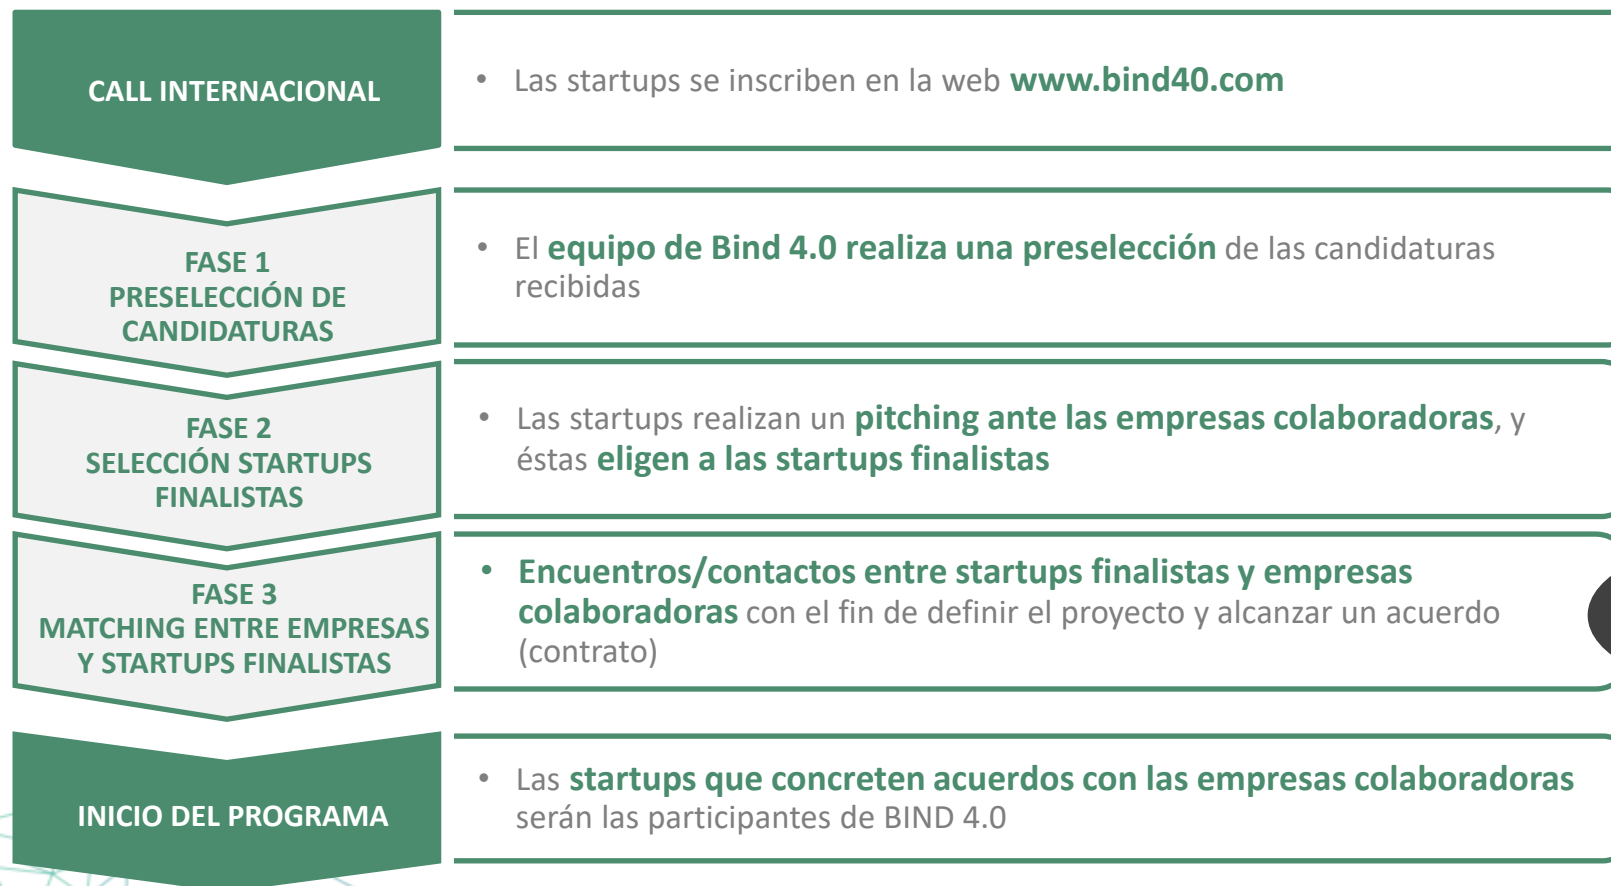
CALL INTERNACIONAL

• Las startups se inscriben en la web www.bind40.com

FASE 1
PRESELECCIÓN DE CANDIDATURAS

• El equipo de Bind 4.0 realiza una preselección de las candidaturas recibidas

FASE 2
SELECCIÓN STARTUPS FINALISTAS

• Las startups realizan un pitching ante las empresas colaboradoras, y éstas eligen a las startups finalistas

FASE 3
MATCHING ENTRE EMPRESAS Y STARTUPS FINALISTAS

• Encuentros/contactos entre startups finalistas y empresas colaboradoras con el fin de definir el proyecto y alcanzar un acuerdo (contrato)

INICIO DEL PROGRAMA

• Las startups que concreten acuerdos con las empresas colaboradoras serán las participantes de BIND 4.0